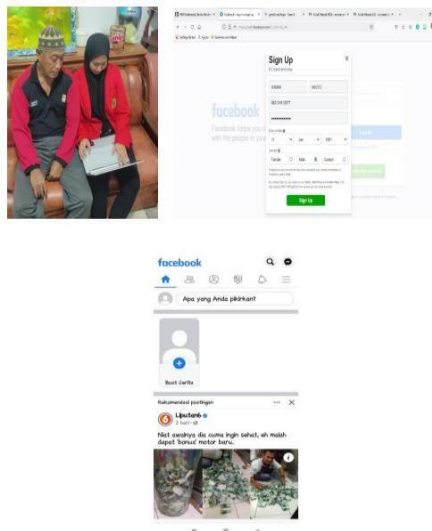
Sign Up

facebook

Facebook helps you connect and share with the people in your life.

Sign Up

facebook

Apa yang Anda pikirkan?

Buat Cerita

Rekomendasi postingan

Liputan6

2 hari

Niat awalnya dia cuma ingin sehat, eh malah dapat 'bonus' motor baru.